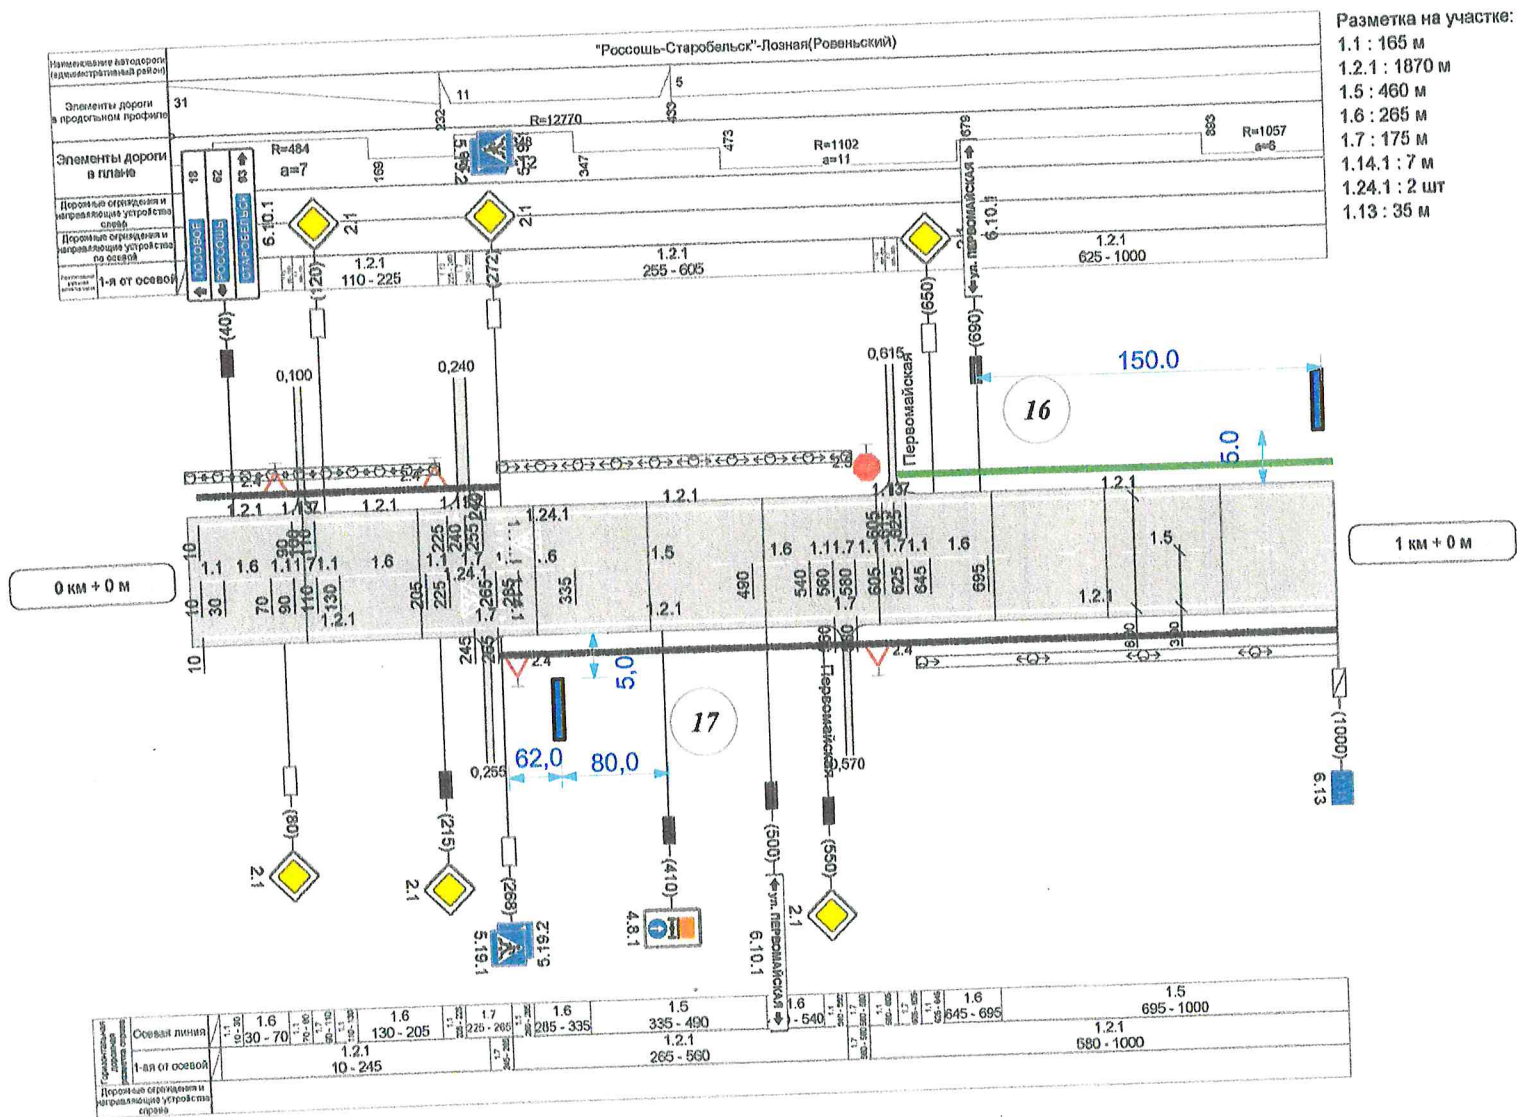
Разметка на участке:
1.1 : 165 м
1.2.1 : 1870 м
1.5 : 460 м
1.6 : 265 м
1.7 : 175 м
1.14.1 : 7 м
1.24.1 : 2 шт
1.13 : 35 м

Наименование автодороги (административный район)
"Россошь-Старобельск"-Лозная(Ровеньский)

Элементы дороги в продольном профиле
31
11
5
232
433

Элементы дороги в плане
R=12770
R=484
a=7
R=1102
a=11
R=1057
a=6
18
62
83
169
347
473
679
893

Дорожные ограждения и направляющие устройства слева
Дорожные ограждения и направляющие устройства по осевой
1-я от осевой

ЛОЗНОЕ
РОССОШЬ
СТАРОБЕЛЬСК
6.10.1
2.1
5.19.1
5.19.2
ул. ПЕРВОМАЙСКАЯ
6.10.1
1.2.1
110 - 225
1.2.1
255 - 605
1.2.1
625 - 1000
(20)
(272)
(40)
(650)
(690)
0,100
0,240
0,615
Первомайская
150.0
16
5.0
2.4
1.2.1
1.14.1
1.2.1
1.13
1.24.1
1.2.1
1.2.1
10
1.1
1.6
90
1.11
1.1
1.6
1.225
1.1
.24.1
1.6
1.5
1.6
1.11
1.7
1.1
1.7
1.1
1.6
1.5
10
30
70
90
110
130
205
225
240
255
265
285
335
490
540
560
580
605
625
645
695
1.7
1.2.1
1.2.1
1.2.1
0 км + 0 м
1 км + 0 м
10
245
265
5,0
2.4
2.4
17
62,0
80,0
0,255
0,570
Первомайская
(1000)
6.13
(80)
(215)
(268)
(410)
(500)
(550)
2.1
2.1
5.19.1
5.19.2
4.8.1
6.10.1
ул. ПЕРВОМАЙСКАЯ
2.1

Горизонтальная разметка
Осевая линия
1.1
1.6
30 - 70
1.1
1.7
1.6
130 - 205
1.7
225 - 265
1.6
285 - 335
1.5
335 - 490
1.6
- 540
1.6
645 - 695
1.5
695 - 1000
1-ая от осевой
1.2.1
10 - 245
1.2.1
265 - 560
1.2.1
580 - 1000
Дорожные ограждения и направляющие устройства справа